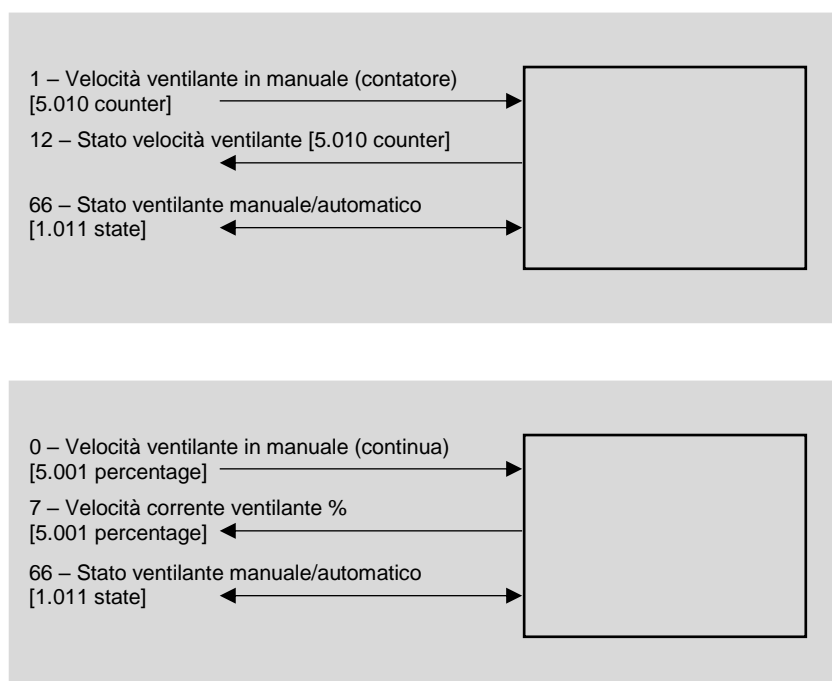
1 – Velocità ventilante in manuale (contatore) [5.010 counter]

12 – Stato velocità ventilante [5.010 counter]

66 – Stato ventilante manuale/automatico [1.011 state]

0 – Velocità ventilante in manuale (continua) [5.001 percentage]

7 – Velocità corrente ventilante % [5.001 percentage]

66 – Stato ventilante manuale/automatico [1.011 state]